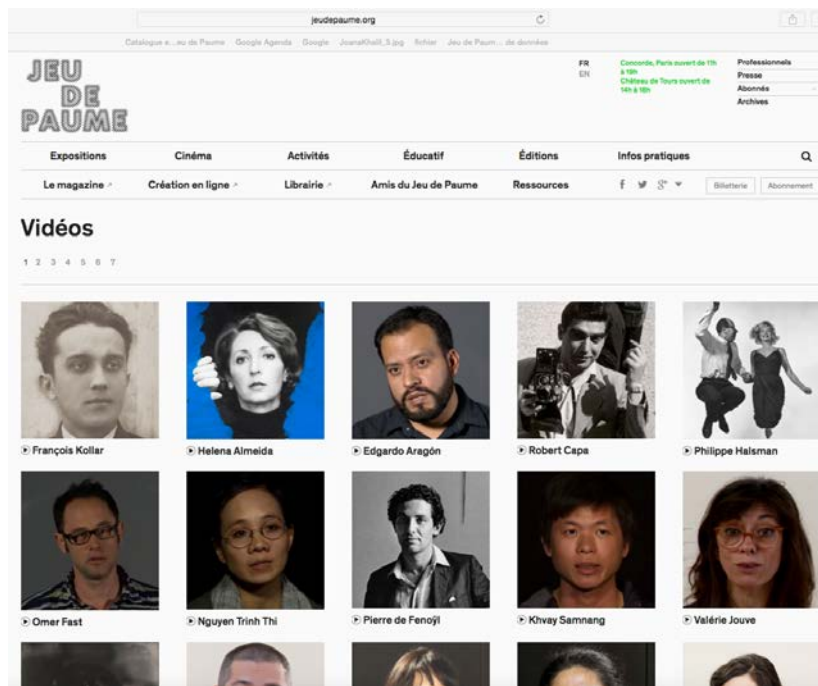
jeudepaume.org

Catalogue e...eu de Paume Google Agenda Google JoanaKhalil_3.jpg fichier Jeu de Paum... de données

JEU DE PAUME

FR
EN

Concorde, Paris ouvert de 11h à 19h
Château de Tours ouvert de 14h à 18h

Professionnels
Presse
Abonnés
Archives

Expositions Cinéma Activités Éducatif Éditions Infos pratiques

Le magazine Création en ligne Librairie Amis du Jeu de Paume Ressources Billetterie Abonnement

Vidéos

1 2 3 4 5 6 7

François Kollar
Helena Almeida
Edgardo Aragón
Robert Capa
Philippe Halsman
Omer Fast
Nguyen Trinh Thi
Pierre de Fenoÿl
Khvay Samnang
Valérie Jouve